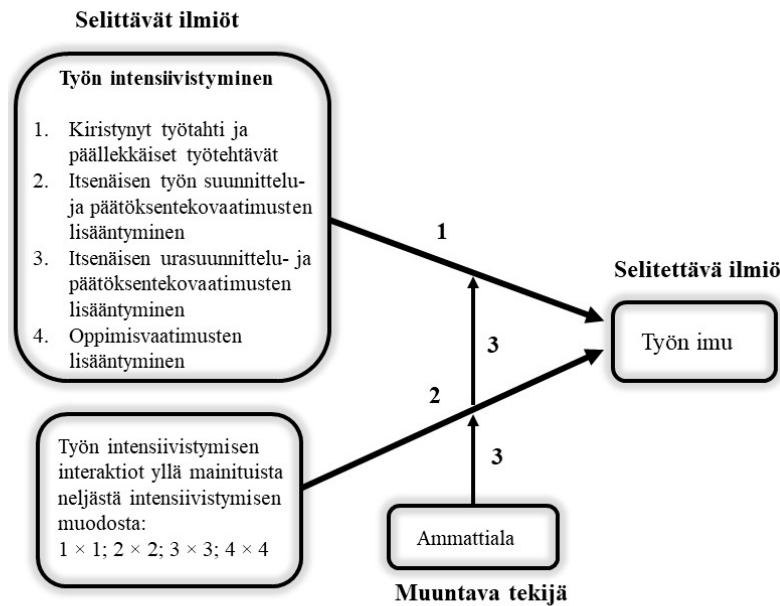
Selittävät ilmiöt

Työn intensiivistyminen

1. Kiristynyt työtahti ja päällekkäiset työtehtävät
2. Itsenäisen työn suunnittelu- ja päätöksentekovaatimusten lisääntyminen
3. Itsenäisen urasuunnittelu- ja päätöksentekovaatimusten lisääntyminen
4. Oppimisvaatimusten lisääntyminen

1

Selitettävä ilmiö

3

Työn imu

2

Työn intensiivistymisen interaktiot yllä mainituista neljästä intensiivistymisen muodosta: $1 \times 1$; $2 \times 2$; $3 \times 3$; $4 \times 4$

3

Ammattiala

Muuntava tekijä